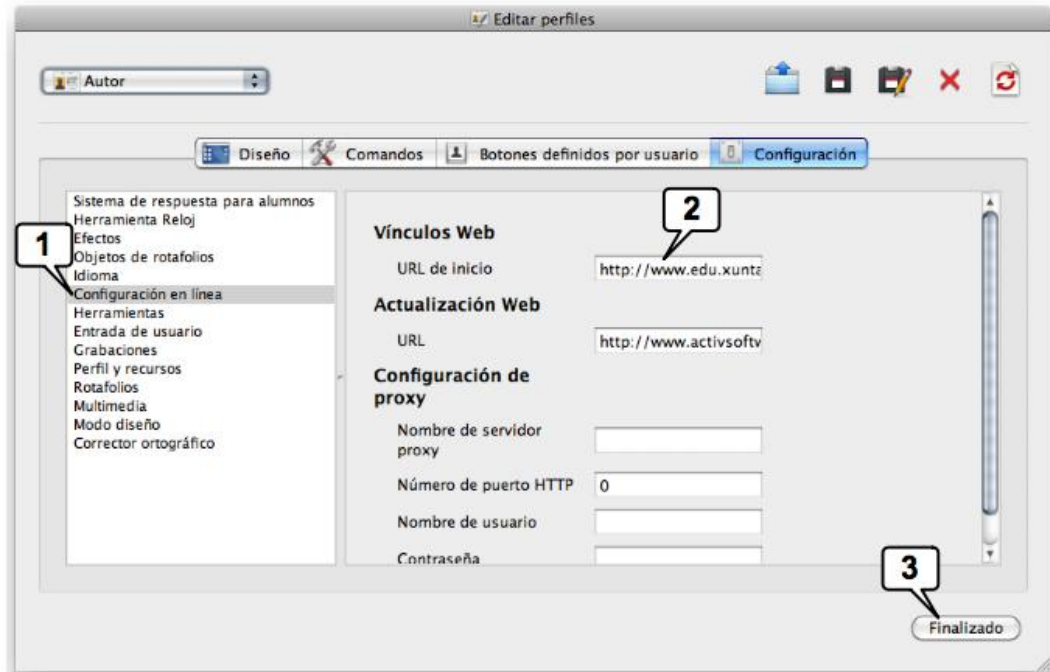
Editar perfiles

Autor

Diseño | Comandos | Botones definidos por usuario | Configuración

Sistema de respuesta para alumnos
Herramienta Reloj
Efectos
Objetos de rotafolios
Idioma
Configuración en línea
Herramientas
Entrada de usuario
Grabaciones
Perfil y recursos
Rotafolios
Multimedia
Modo diseño
Corrector ortográfico

1

2

Vínculos Web

URL de inicio http://www.edu.xunta

Actualización Web

URL http://www.activsoftv

Configuración de proxy

Nombre de servidor proxy

Número de puerto HTTP 0

Nombre de usuario

Contraseña

3

Finalizado